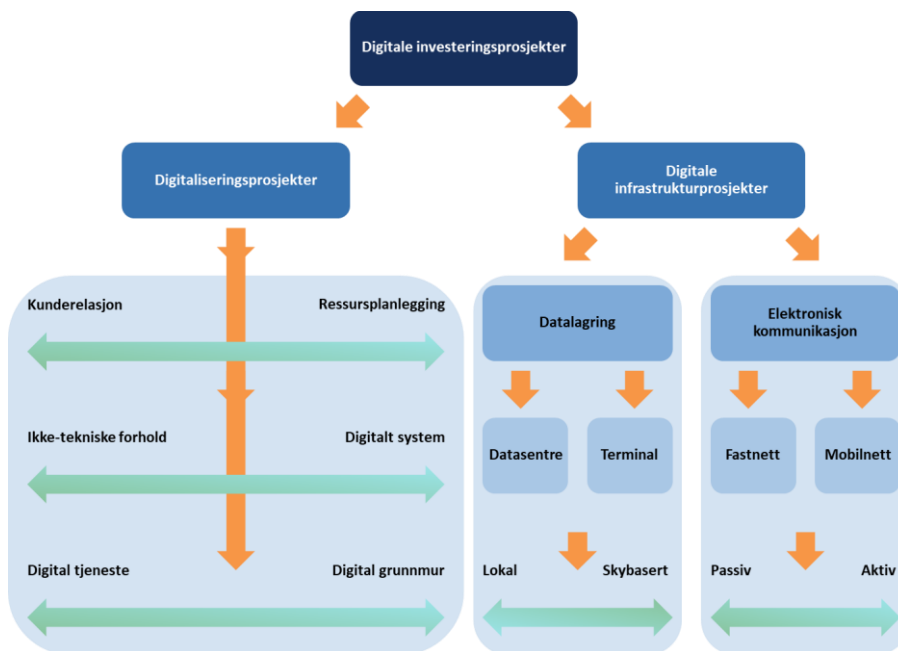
Digitale investeringsprosjekter

Digitaliseringsprosjekter

Digitale infrastrukturprosjekter

Kunderelasjon

Ressursplanlegging

Ikke-tekniske forhold

Digitalt system

Digital tjeneste

Digital grunnmur

Datalagring

Datasentre

Terminal

Lokal

Skybasert

Elektronisk kommunikasjon

Fastnett

Mobilnett

Passiv

Aktiv